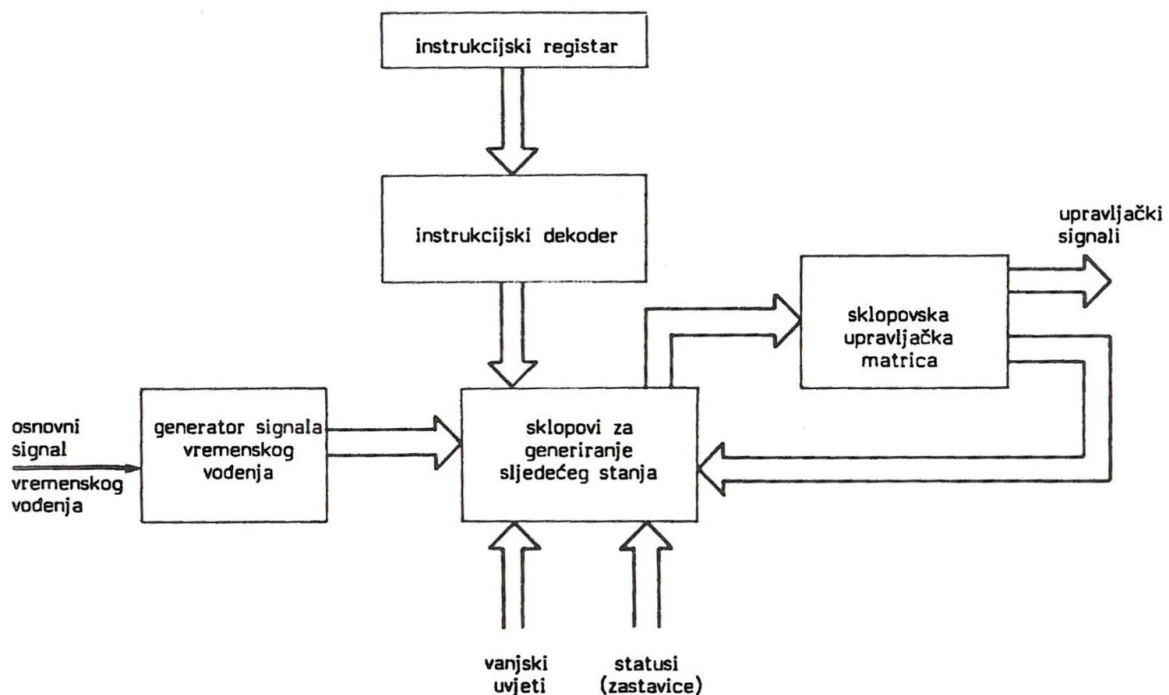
instrukcijski registar

instrukcijski dekoder

upravljački signali

sklopovska upravljačka matrica

osnovni signal vremenskog vođenja

generator signala vremenskog vođenja

sklopovi za generiranje sljedećeg stanja

vanjski uvjeti

statusi (zastavice)